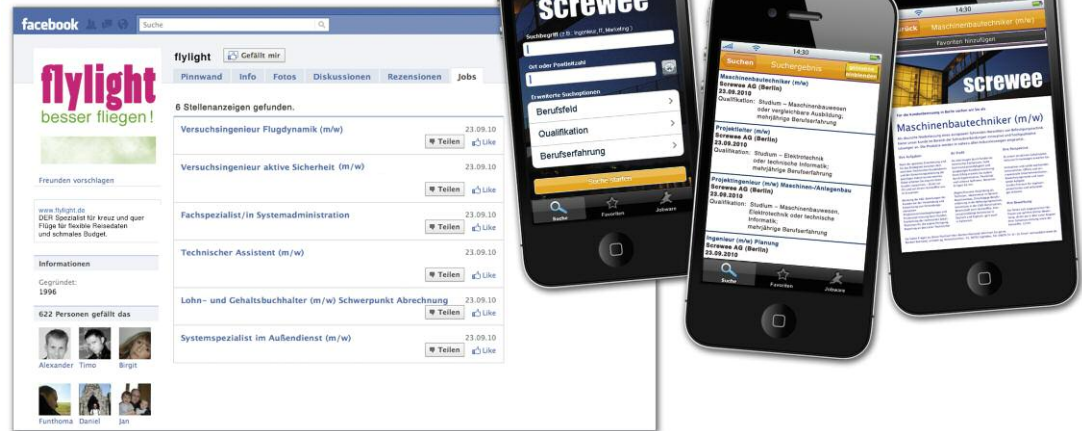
facebook Suche

flylight besser fliegen!

Freunden vorschlagen

www.flylight.de
DER Spezialist für kreuz und quer Flüge für flexible Reisedaten und schmales Budget.

Informationen

Gegründet:
1996

622 Personen gefällt das

Alexander Timo Birgit
Funthoma Daniel Jan

flylight Gefällt mir

Pinnwand Info Fotos Diskussionen Rezensionen Jobs

6 Stellenanzeigen gefunden.

Versuchsingenieur Flugdynamik (m/w) 23.09.10 Teilen Like

Versuchsingenieur aktive Sicherheit (m/w) 23.09.10 Teilen Like

Fachspezialist/in Systemadministration 23.09.10 Teilen Like

Technischer Assistent (m/w) 23.09.10 Teilen Like

Lohn- und Gehaltsbuchhalter (m/w) Schwerpunkt Abrechnung 23.09.10 Teilen Like

Systemspezialist im Außendienst (m/w) 23.09.10 Teilen Like

screwee
Suchbegriff (z.B. Ingenieur, IT, Marketing)
Ort oder Postleitzahl
Erweiterte Suchoptionen
Berufsfeld
Qualifikation
Berufserfahrung
Suche Starten
Suche Favoriten Jobware

14:30
Suchen Suchergebnis gesuchte anzeigen
Maschinenbautechniker (m/w)
Screwee AG (Berlin)
23.09.2010
Qualifikation: Studium – Maschinenbauwesen oder vergleichbare Ausbildung; mehrjährige Berufserfahrung
Projektleiter (m/w)
Screwee AG (Berlin)
23.09.2010
Qualifikation: Studium – Elektrotechnik oder technische Informatik; mehrjährige Berufserfahrung
Projektingenieur (m/w) Maschinen-/Anlagenbau
Screwee AG (Berlin)
23.09.2010
Qualifikation: Studium – Maschinenbauwesen, Elektrotechnik oder technische Informatik; mehrjährige Berufserfahrung
Ingenieur (m/w) Planung
Screwee AG (Berlin)
Suche Favoriten Jobware

14:30
zurück Maschinenbautechniker
Favoriten hinzufügen
screwee
Maschinenbautechniker (m/w)
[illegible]